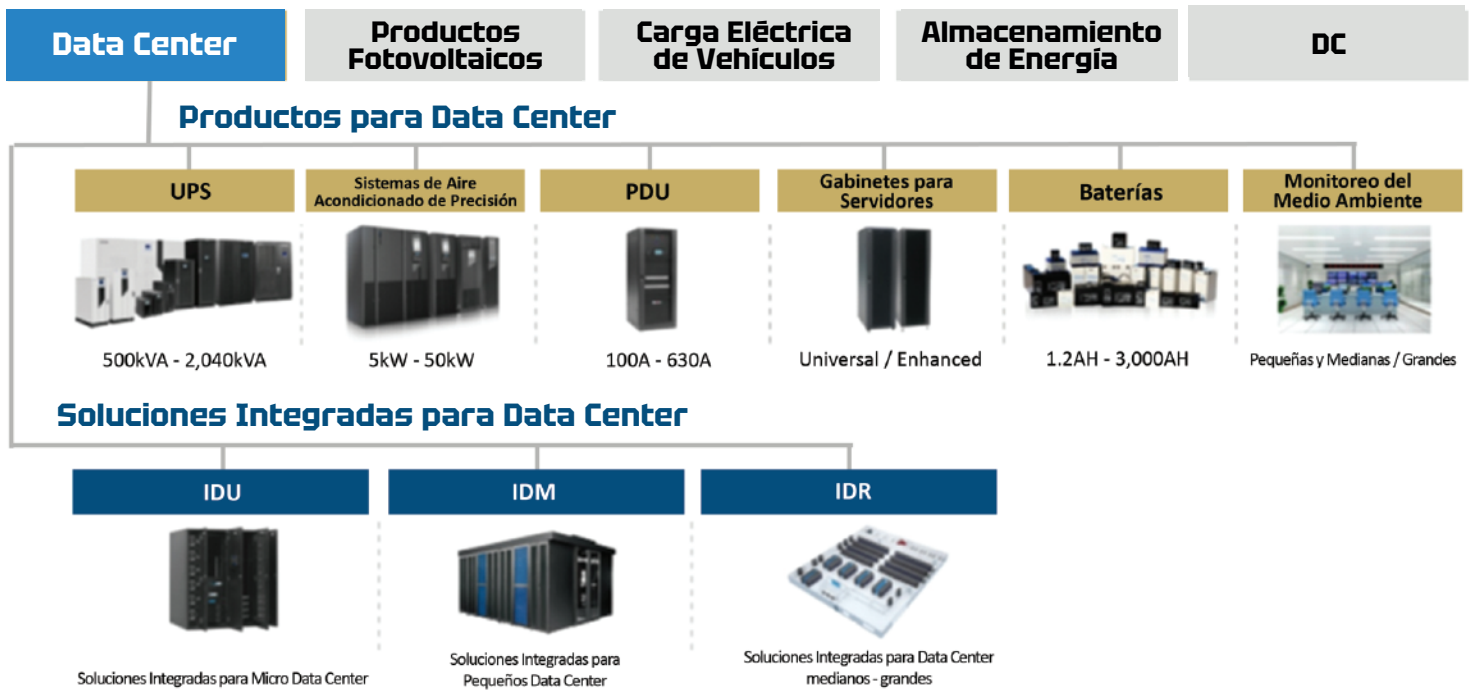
Data Center

Productos Fotovoltaicos

Carga Eléctrica de Vehículos

Almacenamiento de Energía

DC

Productos para Data Center

UPS

500kVA - 2,040kVA

Sistemas de Aire Acondicionado de Precisión

5kW - 50kW

PDU

100A - 630A

Gabinetes para Servidores

Universal / Enhanced

Baterías

1.2AH - 3,000AH

Monitoreo del Medio Ambiente

Pequeñas y Medianas / Grandes

Soluciones Integradas para Data Center

IDU

Soluciones Integradas para Micro Data Center

IDM

Soluciones Integradas para Pequeños Data Center

IDR

Soluciones Integradas para Data Center medianos - grandes